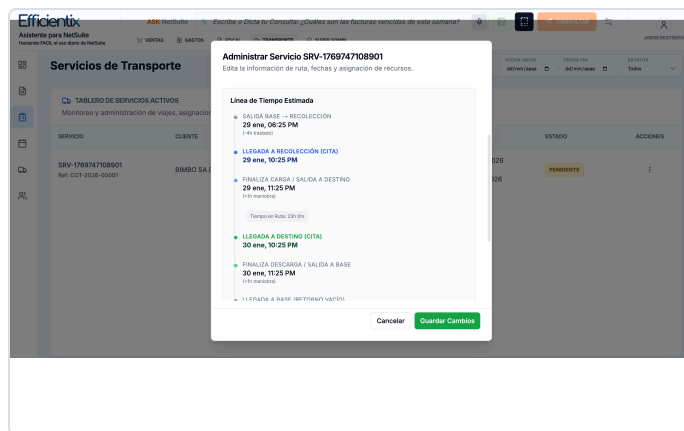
Efficientix
Asistente para NetSuite
Haciendo FÁCIL el uso diario de NetSuite

ASK NetSuite
Escribe o Dicta tu Consulta: ¿Cuáles son las facturas vencidas de esta semana?

VENTAS
GASTOS
TRANSPORTE

JORGE RESTREPO

Servicios de Transporte

FECHA INICIO
dd/mm/aaaa
FECHA FIN
dd/mm/aaaa
ESTATUS
Todos

TABLERO DE SERVICIOS ACTIVOS
Monitoreo y administración de viajes, asignacion

SERVICIO
CLIENTE
ESTADO
ACCIONES

SRV-1769747108901
Ref: COT-2026-00001
BIMBO SA
026
026
PENDIENTE

Administrar Servicio SRV-1769747108901
Edita la información de ruta, fechas y asignación de recursos.

Línea de Tiempo Estimada

SALIDA BASE → RECOLECCIÓN
29 ene, 06:25 PM
(-4h traslado)

LLEGADA A RECOLECCIÓN (CITA)
29 ene, 10:25 PM

FINALIZA CARGA / SALIDA A DESTINO
29 ene, 11:25 PM
(+1h maniobra)

Tiempo en Ruta: 23h 0m

LLEGADA A DESTINO (CITA)
30 ene, 10:25 PM

FINALIZA DESCARGA / SALIDA A BASE
30 ene, 11:25 PM
(+1h maniobra)

LLEGADA A BASE (RETORNO VACÍO)

Cancelar
Guardar Cambios